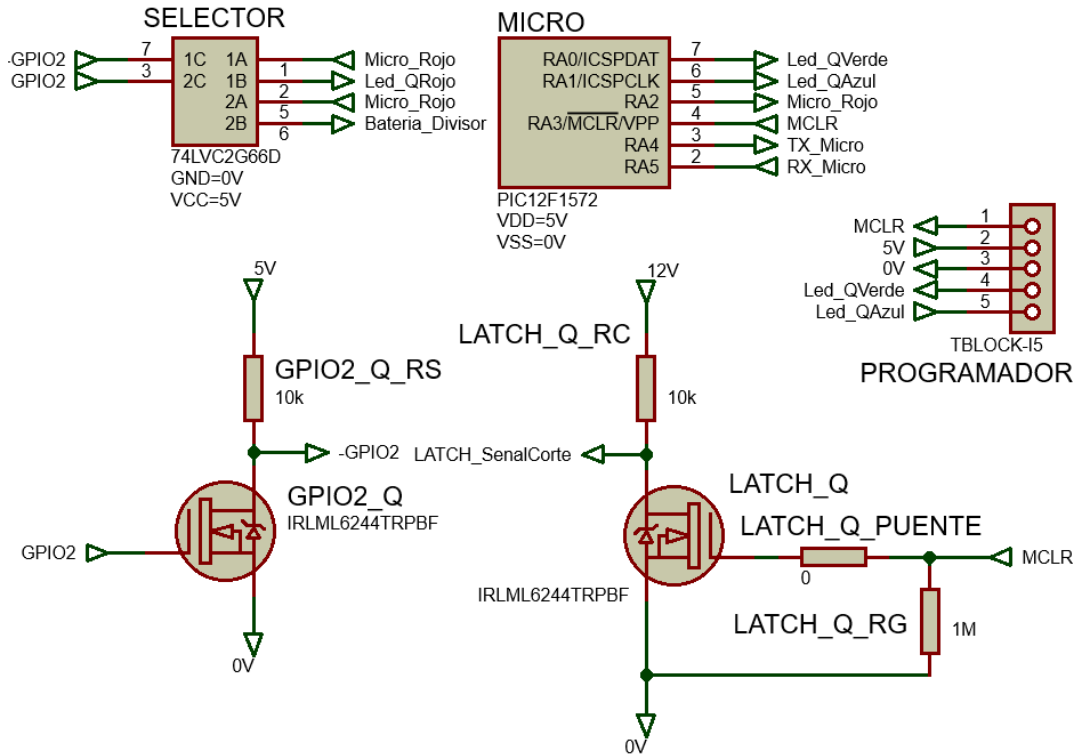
SELECTOR

-GPIO2
GPIO2
7
3
1C
2C
1A
1B
2A
2B
1
2
5
6
Micro_Rojo
Led_QRojo
Micro_Rojo
Bateria_Divisor
74LVC2G66D
GND=0V
VCC=5V

MICRO

RA0/ICSPDAT
RA1/ICSPCLK
RA2
RA3/$\overline{MCLR}$/VPP
RA4
RA5
7
6
5
4
3
2
Led_QVerde
Led_QAzul
Micro_Rojo
MCLR
TX_Micro
RX_Micro
PIC12F1572
VDD=5V
VSS=0V

MCLR
5V
0V
Led_QVerde
Led_QAzul
1
2
3
4
5
TBLOCK-I5
PROGRAMADOR

5V
GPIO2_Q_RS
10k
-GPIO2
GPIO2_Q
IRLML6244TRPBF
GPIO2
0V

12V
LATCH_Q_RC
10k
LATCH_SenalCorte
LATCH_Q
LATCH_Q_PUENTE
0
MCLR
IRLML6244TRPBF
LATCH_Q_RG
1M
0V